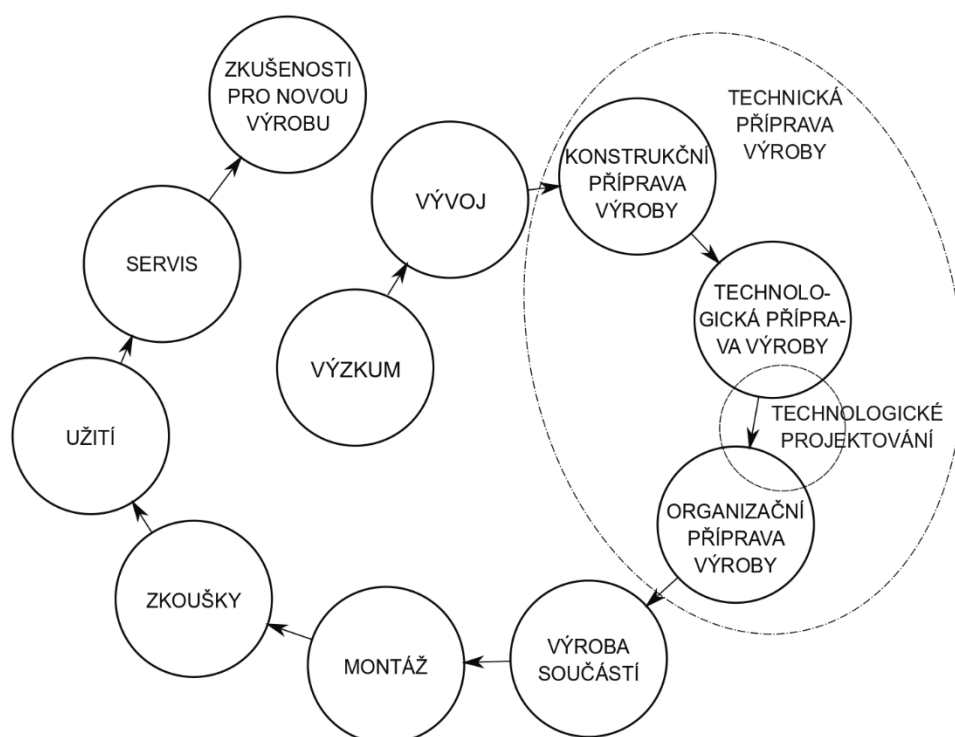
ZKUŠENOSTI PRO NOVOU VÝROBU

SERVIS

UŽITÍ

ZKOUŠKY

MONTÁŽ

VÝROBA SOUČÁSTÍ

VÝZKUM

VÝVOJ

TECHNICKÁ PŘÍPRAVA VÝROBY

KONSTRUKČNÍ PŘÍPRAVA VÝROBY

TECHNOLOGICKÁ PŘÍPRAVA VÝROBY

TECHNOLOGICKÉ PROJEKTOVÁNÍ

ORGANIZAČNÍ PŘÍPRAVA VÝROBY